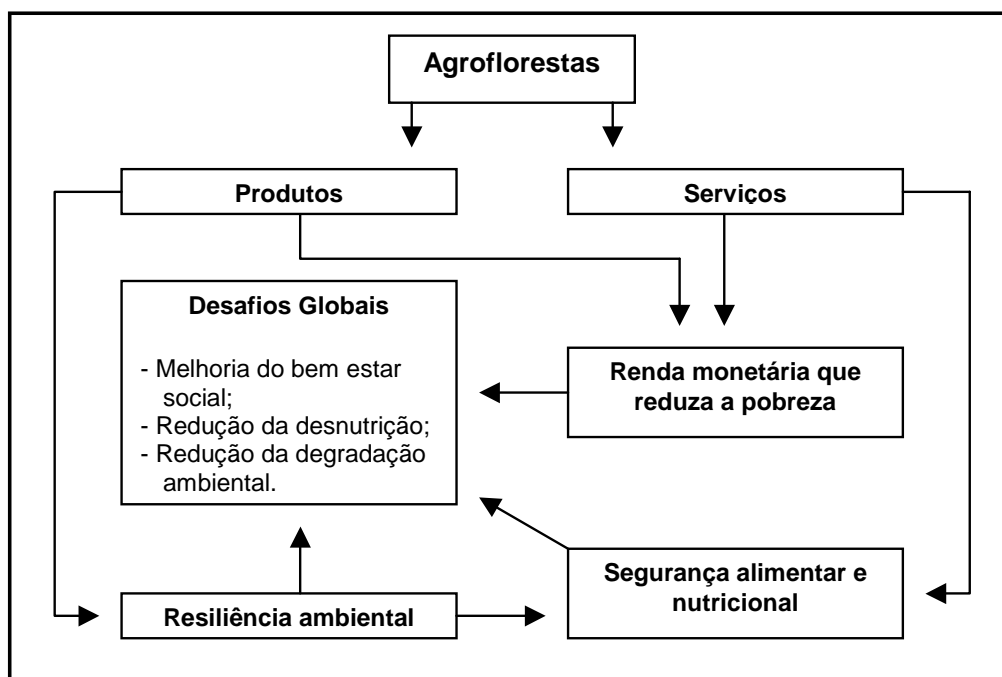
Agroflorestas

Produtos

Serviços

Desafios Globais

- Melhoria do bem estar social;
- Redução da desnutrição;
- Redução da degradação ambiental.

Renda monetária que reduza a pobreza

Segurança alimentar e nutricional

Resiliência ambiental